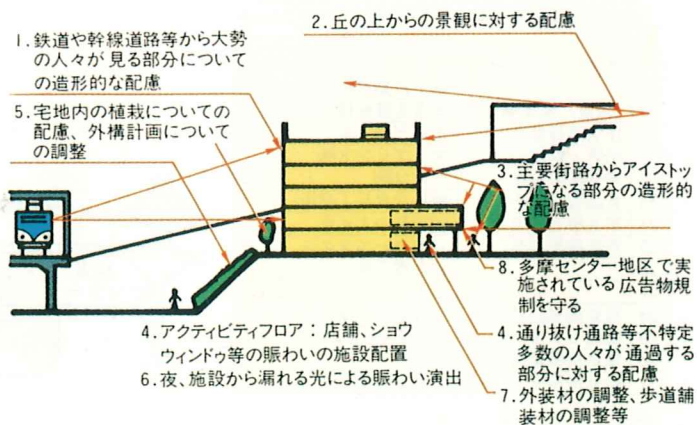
1. 鉄道や幹線道路等から大勢の人々が見る部分についての造形的な配慮

2. 丘の上からの景観に対する配慮

5. 宅地内の植栽についての配慮、外構計画についての調整

3. 主要街路からアイストップとなる部分の造形的な配慮

8. 多摩センター地区で実施されている広告物規制を守る

4. アクティビティフロア：店舗、ショウウィンドゥ等の賑わいの施設配置

6. 夜、施設から漏れる光による賑わい演出

4. 通り抜け通路等不特定多数の人々が通過する部分に対する配慮

7. 外装材の調整、歩道舗装材の調整等